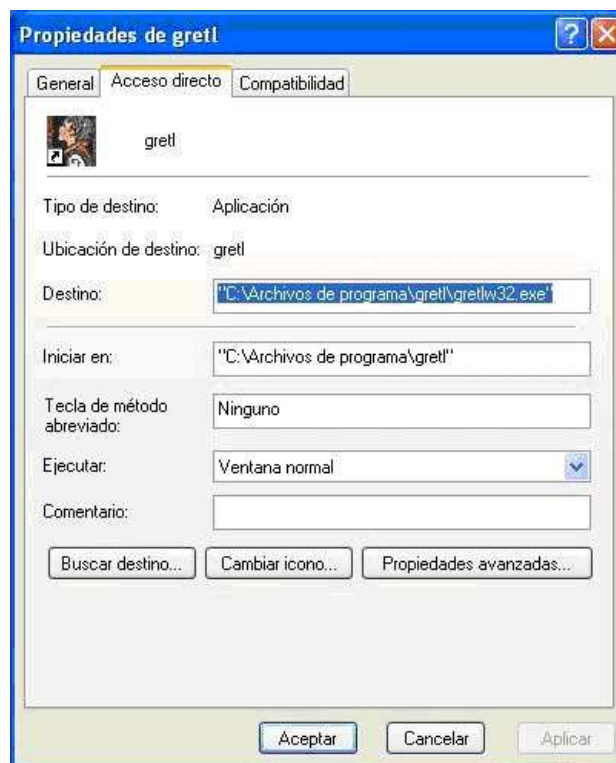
Propiedades de gretl

General | Acceso directo | Compatibilidad

gretl

Tipo de destino: Aplicación

Ubicación de destino: gretl

Destino: "C:\Archivos de programa\gretl\gretlw32.exe"

Iniciar en: "C:\Archivos de programa\gretl"

Tecla de método abreviado: Ninguno

Ejecutar: Ventana normal

Comentario:

Buscar destino... | Cambiar icono... | Propiedades avanzadas...

Aceptar | Cancelar | Aplicar